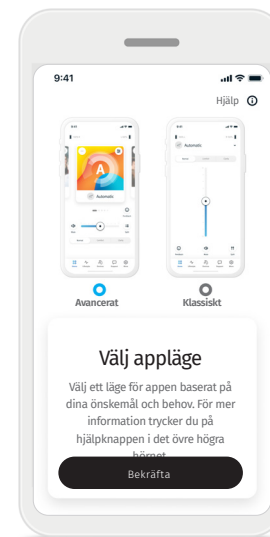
9:41

Hjälp

Automatic

A

Automatic

Avancerat

Klassiskt

Välj appläge

Välj ett läge för appen baserat på dina önskemål och behov. För mer information trycker du på hjälpknappen i det övre högra hörnet.

Bekräfta